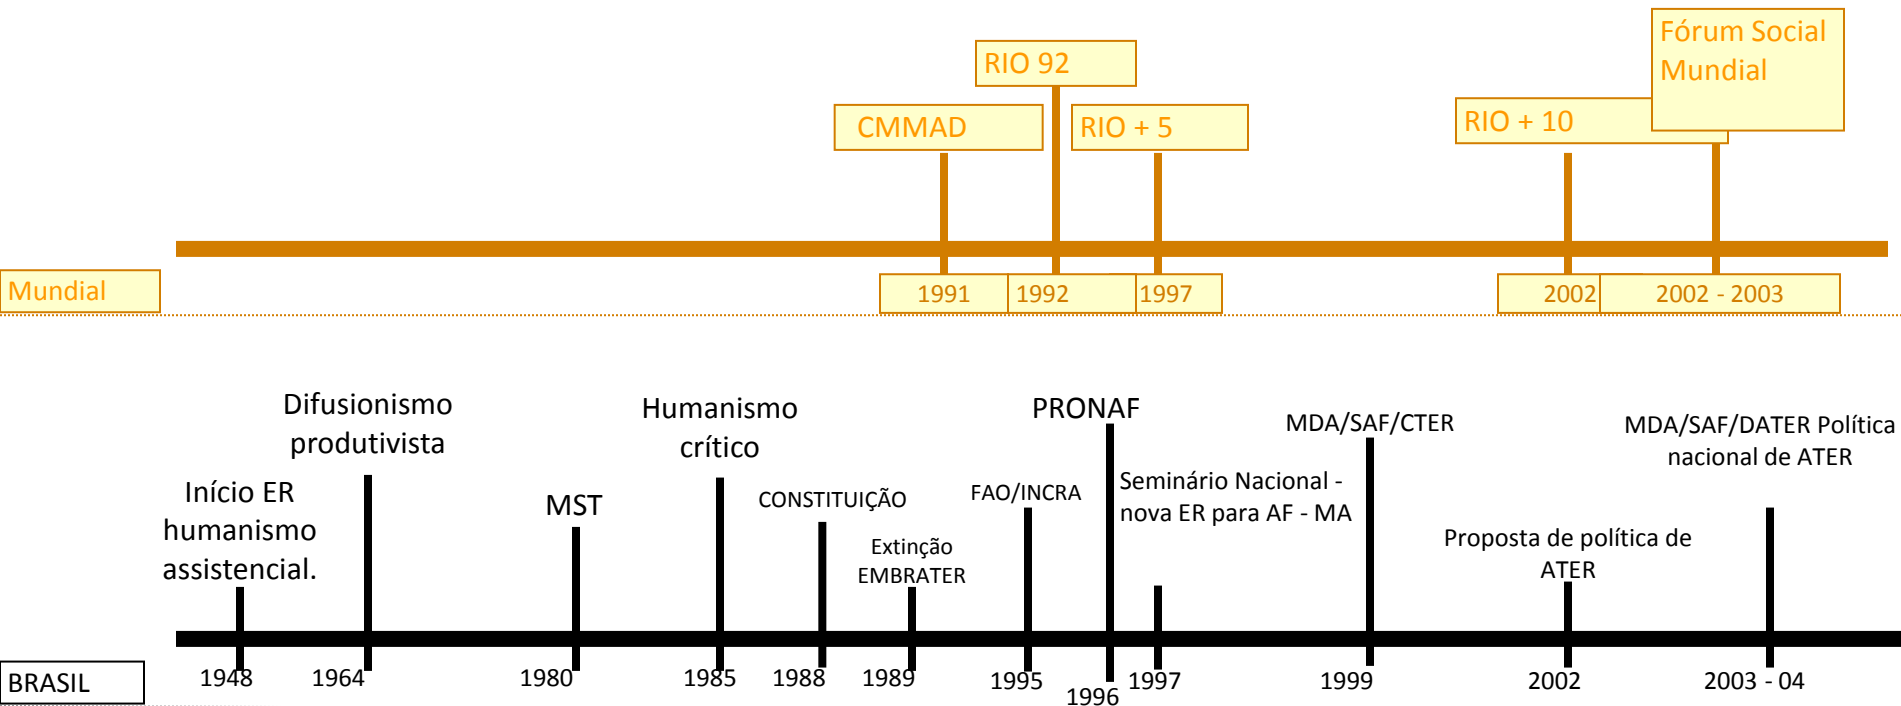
Fórum Social Mundial

RIO 92

CMMAD

RIO + 5

RIO + 10

Mundial

1991

1992

1997

2002

2002 - 2003

Difusionismo produtivista

Humanismo crítico

PRONAF

MDA/SAF/CTER

MDA/SAF/DATER Política nacional de ATER

Início ER humanismo assistencial.

MST

CONSTITUIÇÃO

FAO/INCRA

Seminário Nacional - nova ER para AF - MA

Extinção EMBRATER

Proposta de política de ATER

BRASIL

1948

1964

1980

1985

1988

1989

1995

1996

1997

1999

2002

2003 - 04